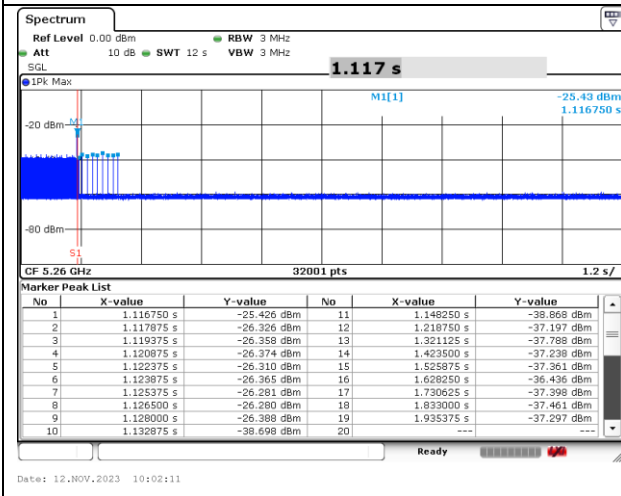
Spectrum

Ref Level 0.00 dBm RBW 3 MHz
Att 10 dB SWT 12 s VBW 3 MHz
SGL

1.117 s

1Pk Max

M1[1] -25.43 dBm
1.116750 s

-20 dBm M1

-80 dBm

S1

CF 5.26 GHz 32001 pts 1.2 s/

Marker Peak List

| No | X-value | Y-value | No | X-value | Y-value |
|---|---|---|---|---|---|
| 1 | 1.116750 s | -25.426 dBm | 11 | 1.148250 s | -38.868 dBm |
| 2 | 1.117875 s | -26.326 dBm | 12 | 1.218750 s | -37.197 dBm |
| 3 | 1.119375 s | -26.358 dBm | 13 | 1.321125 s | -37.788 dBm |
| 4 | 1.120875 s | -26.374 dBm | 14 | 1.423500 s | -37.238 dBm |
| 5 | 1.122375 s | -26.310 dBm | 15 | 1.525875 s | -37.361 dBm |
| 6 | 1.123875 s | -26.365 dBm | 16 | 1.628250 s | -36.436 dBm |
| 7 | 1.125375 s | -26.281 dBm | 17 | 1.730625 s | -37.398 dBm |
| 8 | 1.126500 s | -26.280 dBm | 18 | 1.833000 s | -37.461 dBm |
| 9 | 1.128000 s | -26.388 dBm | 19 | 1.935375 s | -37.297 dBm |
| 10 | 1.132875 s | -38.698 dBm | 20 | --- | --- |

Ready

Date: 12.NOV.2023 10:02:11